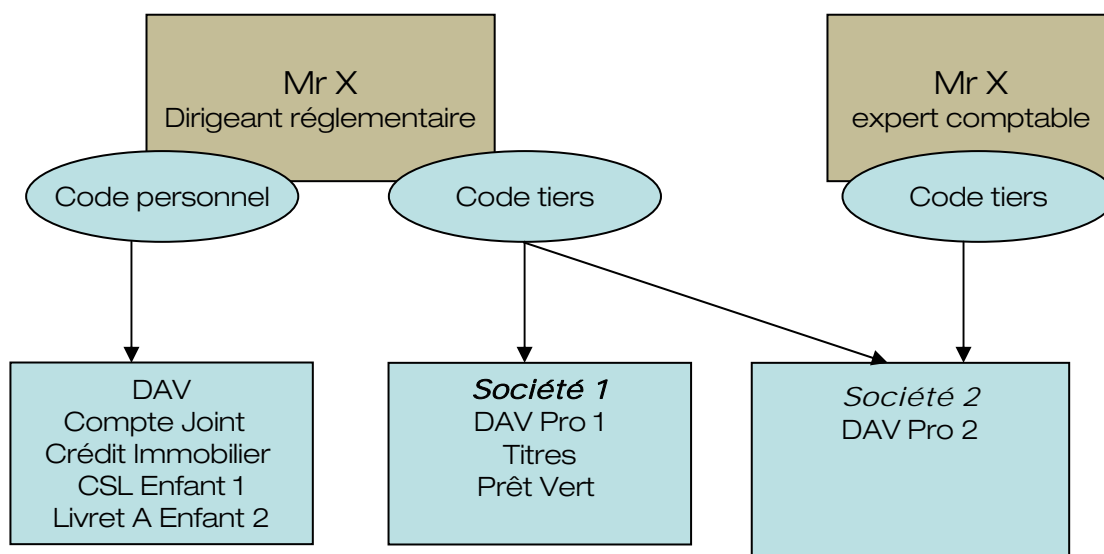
Mr X
Dirigeant réglementaire

Mr X
expert comptable

Code personnel

Code tiers

Code tiers

DAV
Compte Joint
Crédit Immobilier
CSL Enfant 1
Livret A Enfant 2

*Société 1*
DAV Pro 1
Titres
Prêt Vert

*Société 2*
DAV Pro 2